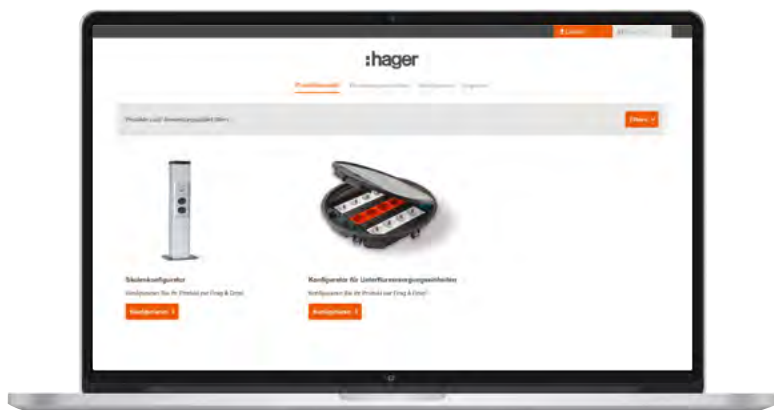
:hager

Produktauswahl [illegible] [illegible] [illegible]

Produkt und Konfigurationsart filtern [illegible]

Öffnen

Säulenkonfigurator

Konfigurieren Sie Ihr Produkt per Drag & Drop!

Konfigurieren

Konfigurator für Unterflurversorgungseinheiten

Konfigurieren Sie Ihr Produkt per Drag & Drop!

Konfigurieren